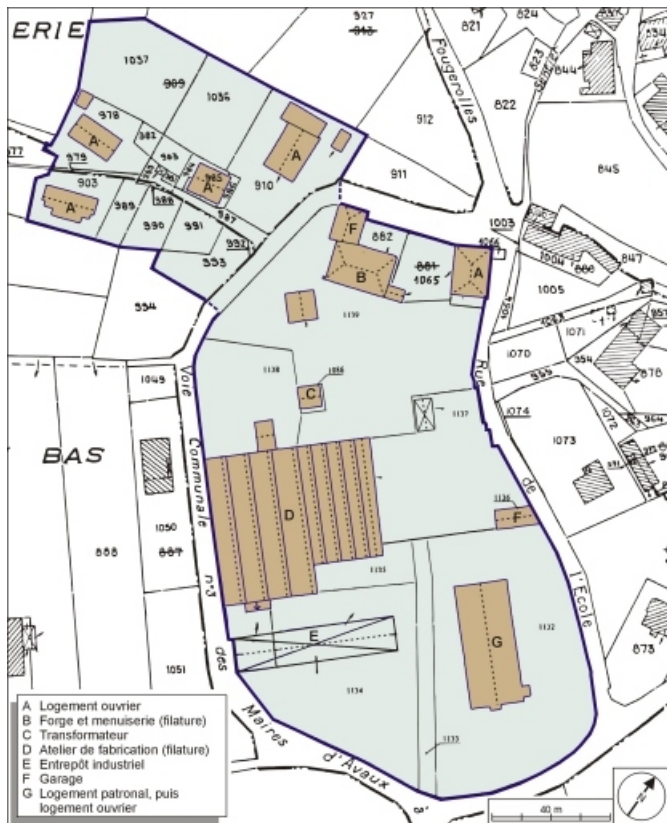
ERIE

927
843
821
824
Fougerolles
823
844
822
1037
909
1036
978
A
882
A
985
A
910
912
911
845
979
903
A
989
990
991
987
992
993
F
882
881
1065
B
A
1066
1003
1004
888
847
554
1139
1005
1071
1070
354
878
1138
1049
1056
C
1137
1074
1073
Voie Communale n°3 des Maires d'Avaux
Rue de l'Ecole
BAS
D
1136
F
1050
888
887
1133
E
G
1132
1051
1134
873
1135
40 m

A Logement ouvrier
B Forge et menuiserie (filature)
C Transformateur
D Atelier de fabrication (filature)
E Entrepôt industriel
F Garage
G Logement patronal, puis logement ouvrier